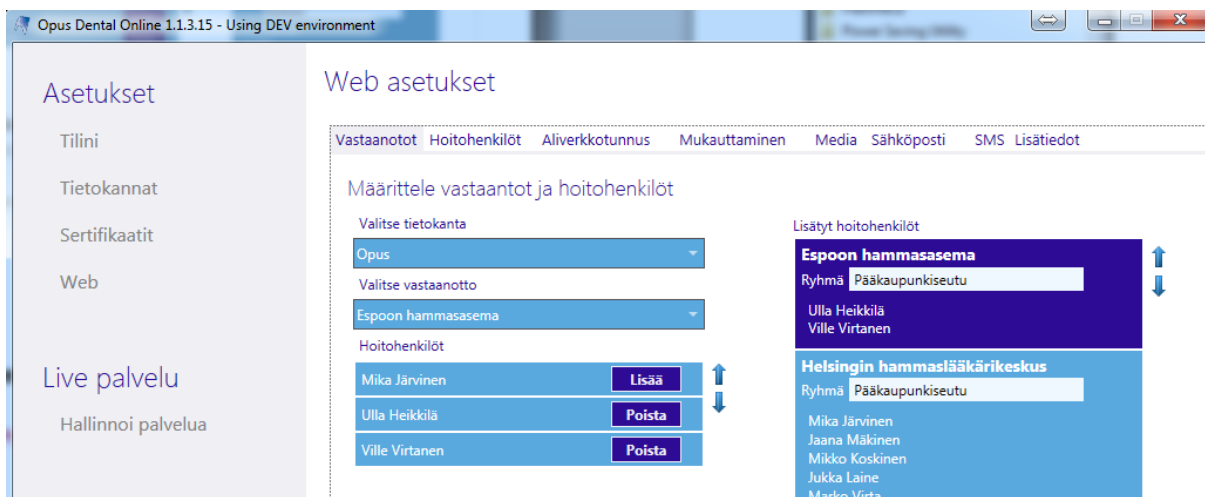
Opus Dental Online 1.1.3.15 - Using DEV environment

Asetukset
Tilini
Tietokannat
Sertifikaatit
Web

Live palvelu
Hallinnoi palvelua

Web asetukset

Vastaanotot Hoitohenkilöt Aliverkkotunnus Mukauttaminen Media Sähköposti SMS Lisätiedot

Määrittele vastaantot ja hoitohenkilöt

Valitse tietokanta
Opus
Valitse vastaanotto
Espoon hammasasema
Hoitohenkilöt

| Mika Järvinen | Lisää |
|---|---|
| Ulla Heikkilä | Poista |
| Ville Virtanen | Poista |

Lisätyt hoitohenkilöt
Espoon hammasasema
Ryhmä Pääkaupunkiseutu
Ulla Heikkilä
Ville Virtanen

Helsingin hammaslääkärikeskus
Ryhmä Pääkaupunkiseutu
Mika Järvinen
Jaana Mäkinen
Mikko Koskinen
Jukka Laine
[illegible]